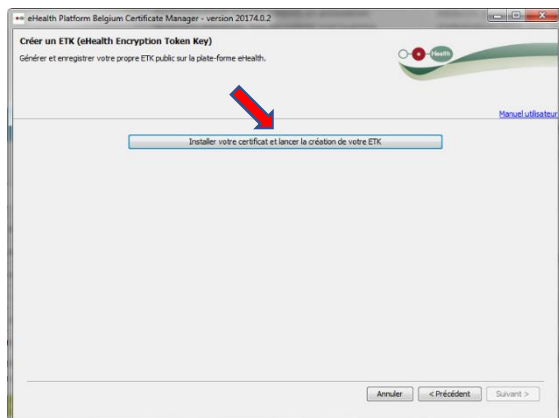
eHealth Platform Belgium Certificate Manager - version 20174.0.2

Créer un ETK (eHealth Encryption Token Key)

Générer et enregistrer votre propre ETK public sur la plate-forme eHealth.

eHealth

Manuel utilisateur

Installer votre certificat et lancer la création de votre ETK

Annuler

< Précédent

Suivant >